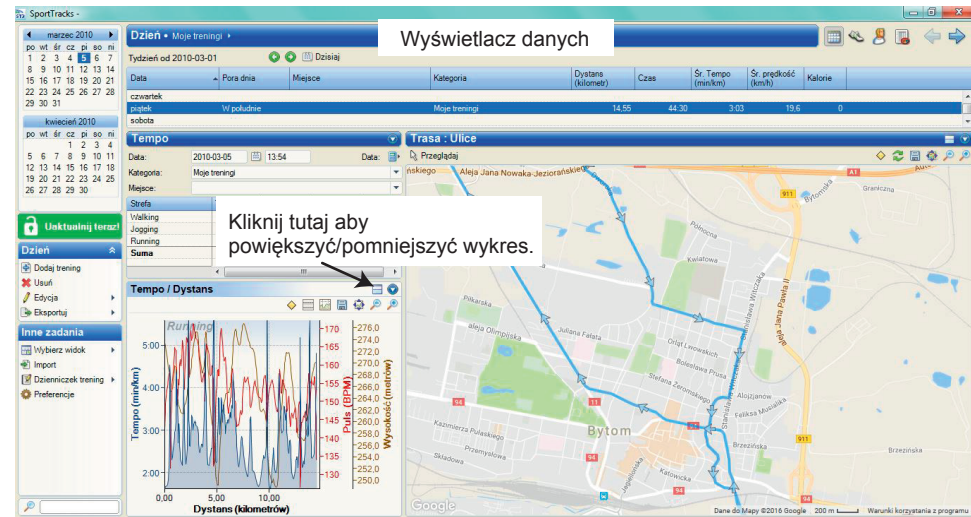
SportTracks -

marzec 2010
po wt śr cz pi so ni
1 2 3 4 5 6 7
8 9 10 11 12 13 14
15 16 17 18 19 20 21
22 23 24 25 26 27 28
29 30 31

kwiecień 2010
po wt śr cz pi so ni
1 2 3 4
5 6 7 8 9 10 11
12 13 14 15 16 17 18
19 20 21 22 23 24 25
26 27 28 29 30

Uaktualnij teraz!

Dzień
Dodaj trening
Usuń
Edycja
Eksportuj

Inne zadania
Wybierz widok
Import
Dzienniczek trening
Preferencje

Dzień • Moje treningi •

Wyświetlacz danych

Tydzień od 2010-03-01 Dzisiaj

| Data | Pora dnia | Miejsce | Kategoria | Dystans (kilometr) | Czas | Śr. Tempo (min/km) | Śr. prędkość (km/h) | Kalorie |
|---|---|---|---|---|---|---|---|---|
| czwartek | | | | | | | | |
| piątek | W południe | | Moje treningi | 14,55 | 44:30 | 3:03 | 19,6 | 0 |
| sobota | | | | | | | | |

Tempo
Data: 2010-03-05 13:54 Dane:
Kategoria: Moje treningi
Miejsce:

| Strefa |
|---|
| Walking |
| Jogging |
| Running |
| Suma |

Kliknij tutaj aby powiększyć/pomniejszyć wykres.

Tempo / Dystans
Running
5:00 4:00 3:00 2:00
Tempo (min/km)
170 165 160 155 150 145 140 135 130
Puls (BPM)
276,0 274,0 272,0 270,0 268,0 266,0 264,0 262,0 260,0 258,0 256,0 254,0 252,0 250,0
Wysokość (metrów)
0,00 5,00 10,00
Dystans (kilometrów)

Trasa : Ulice
Przeglądaj
Aleja Jana Nowaka-Jeziorańskiego
Pilkarska
aleja Olimpijska
Juliana Fałata
Bytom
Kazimierza Pułaskiego
Przemysłowa
Składowa
Katowicka
Stefana Żeromskiego
Bolesława Prusa
Orląt Lwowskich
Kwiatowa
Aleja Jana Pawła II
Witczaka
Alojzjanów
Fałata Musiała
Brzezińska
Brzezinka
Graniczna
Bytomska
Jagiellońska
A1
911
94
11
Google
Dane do Mapy ©2016 Google 200 m Warunki korzystania z programu